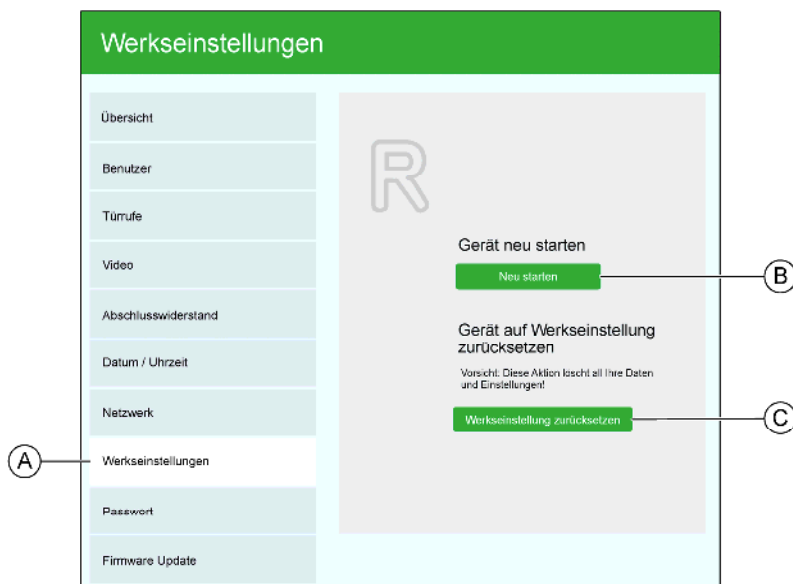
Werkseinstellungen

Übersicht

Benutzer

Türrufe

Video

Abschlusswiderstand

Datum / Uhrzeit

Netzwerk

Werkseinstellungen

Passwort

Firmware Update

R

Gerät neu starten

Neu starten

Gerät auf Werkseinstellung zurücksetzen

Vorsicht: Diese Aktion löscht all Ihre Daten und Einstellungen!

Werkseinstellung zurücksetzen

A

B

C